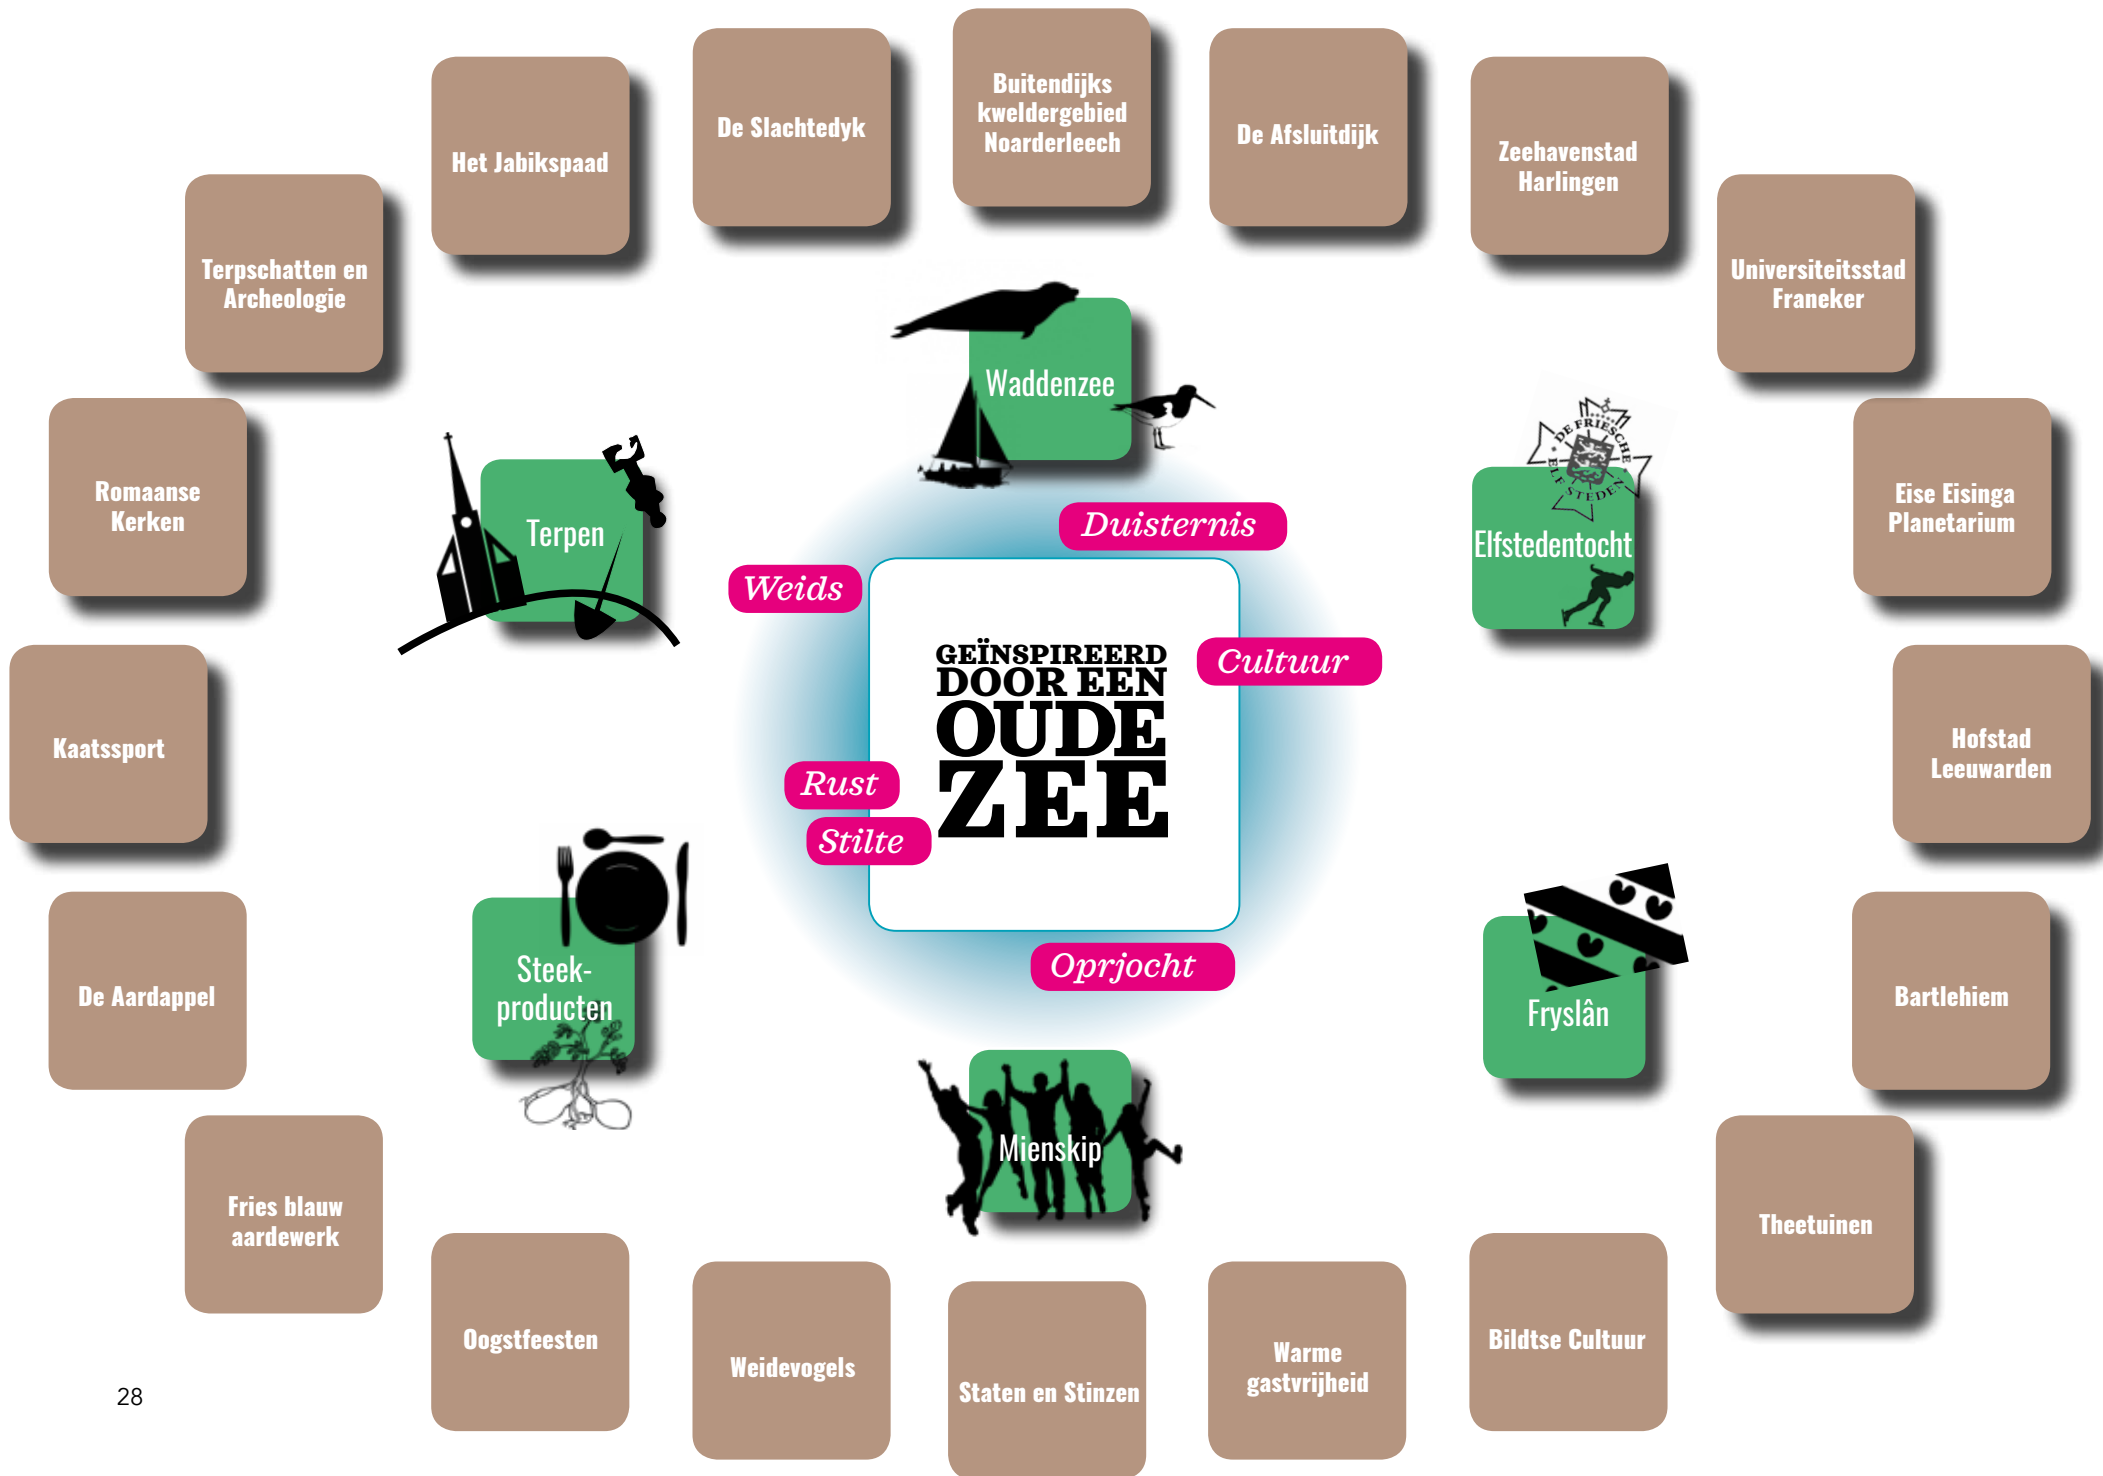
Het Jabikspaad

De Slachtedyk

Buitendijks kweldergebied Noarderleech

De Afsluitdijk

Zeehavenstad Harlingen

Terpschatten en Archeologie

Universiteitsstad Franeker

Waddenzee

Romaanse Kerken

Terpen

DE FRIESCHE ELF STEDEN

Elfstedentocht

Eise Eisinga Planetarium

Duisternis

Weids

Cultuur

GEÏNSPIREERD DOOR EEN OUDE ZEE

Kaatssport

Hofstad Leeuwarden

Rust

Stilte

De Aardappel

Steek-producten

Oprjocht

Fryslân

Bartlehiem

Mienskip

Fries blauw aardewerk

Theetuinen

Oogstfeesten

Weidevogels

Staten en Stinzen

Warme gastvrijheid

Bildtse Cultuur

28